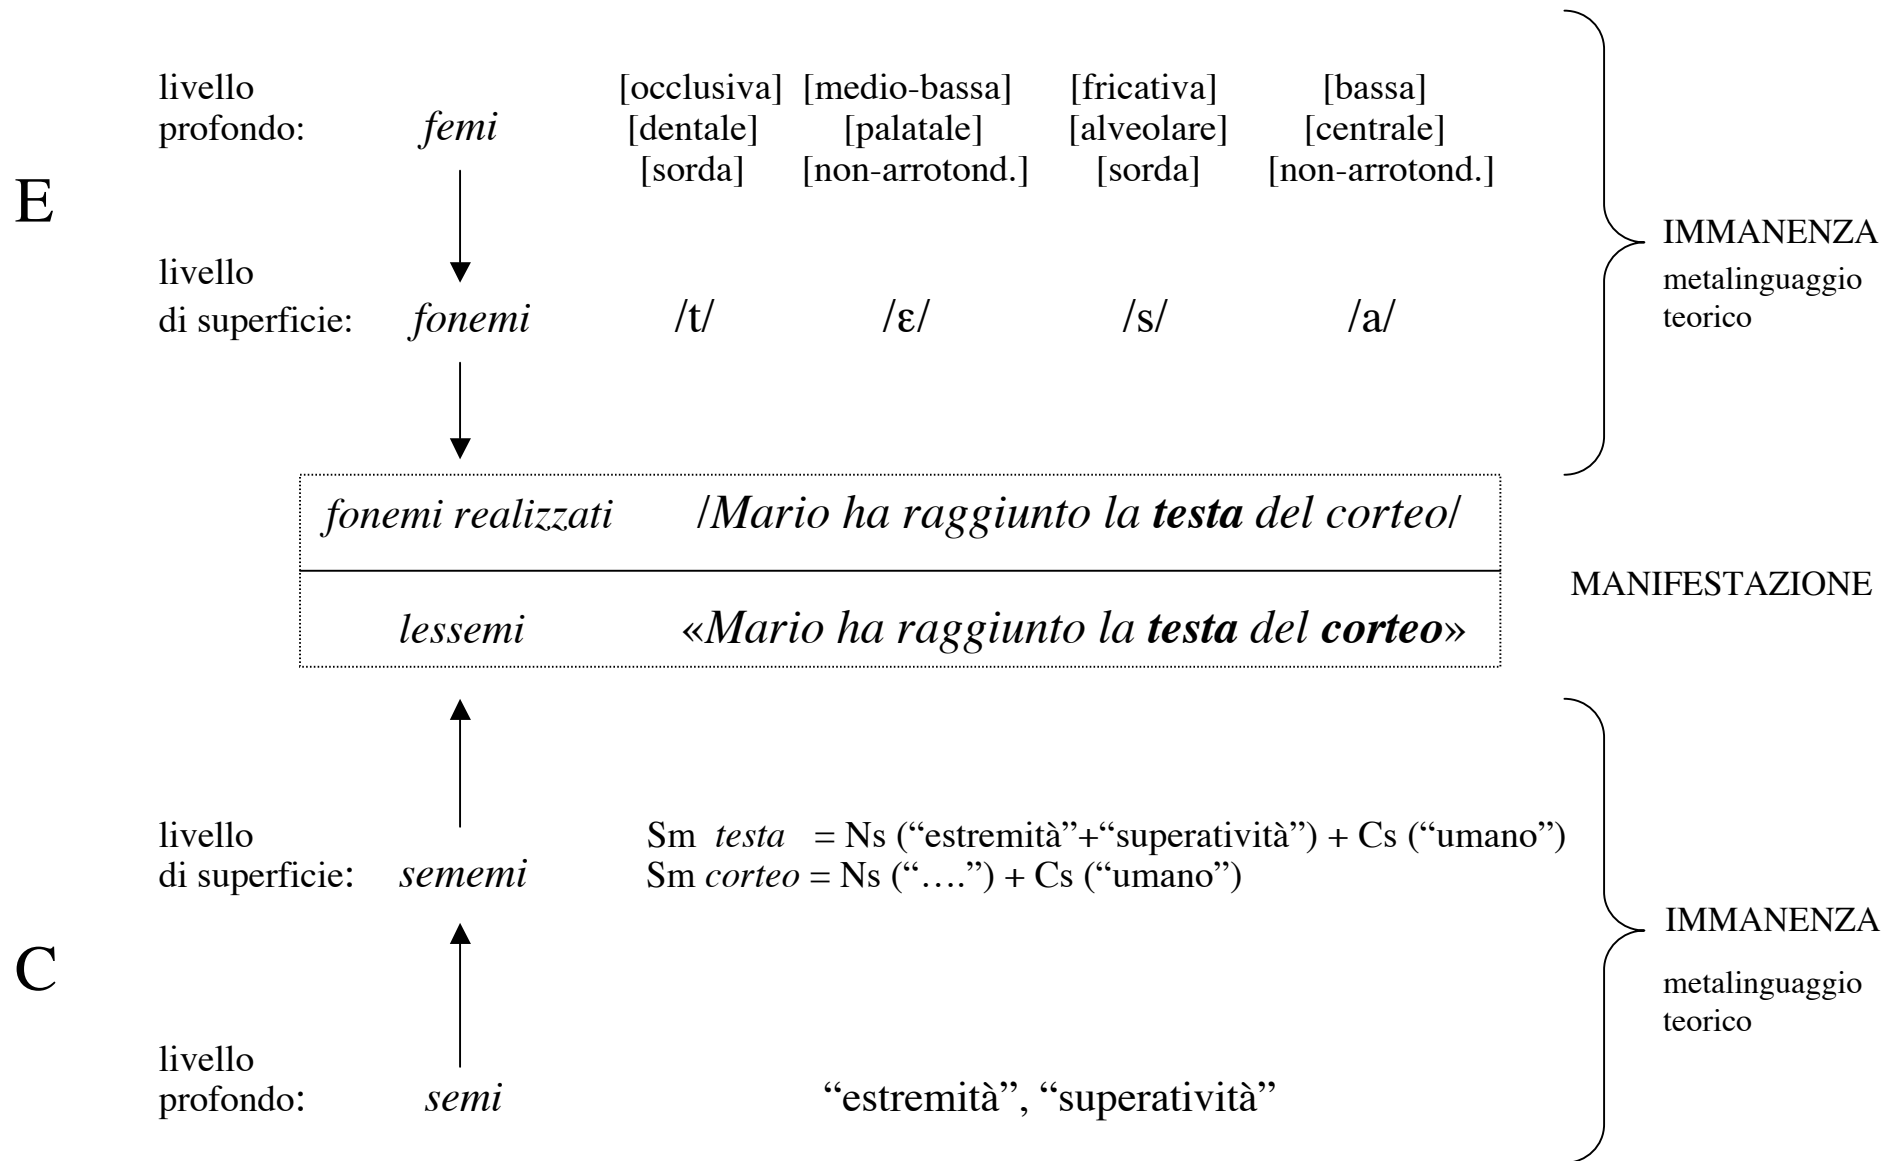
E

livello profondo: *femi*

[occlusiva] [dentale] [sorda]

[medio-bassa] [palatale] [non-arrotond.]

[fricativa] [alveolare] [sorda]

[bassa] [centrale] [non-arrotond.]

livello di superficie: *fonemi* /t/ /ɛ/ /s/ /a/

IMMANENZA
metalinguaggio teorico

*fonemi realizzati* /*Mario ha raggiunto la **testa** del corteo*/

*lessemi* «*Mario ha raggiunto la **testa** del **corteo***»

MANIFESTAZIONE

C

livello di superficie: *sememi*

Sm *testa* = Ns ("estremità"+"superatività") + Cs ("umano")
Sm *corteo* = Ns ("….") + Cs ("umano")

IMMANENZA
metalinguaggio teorico

livello profondo: *semi* "estremità", "superatività"